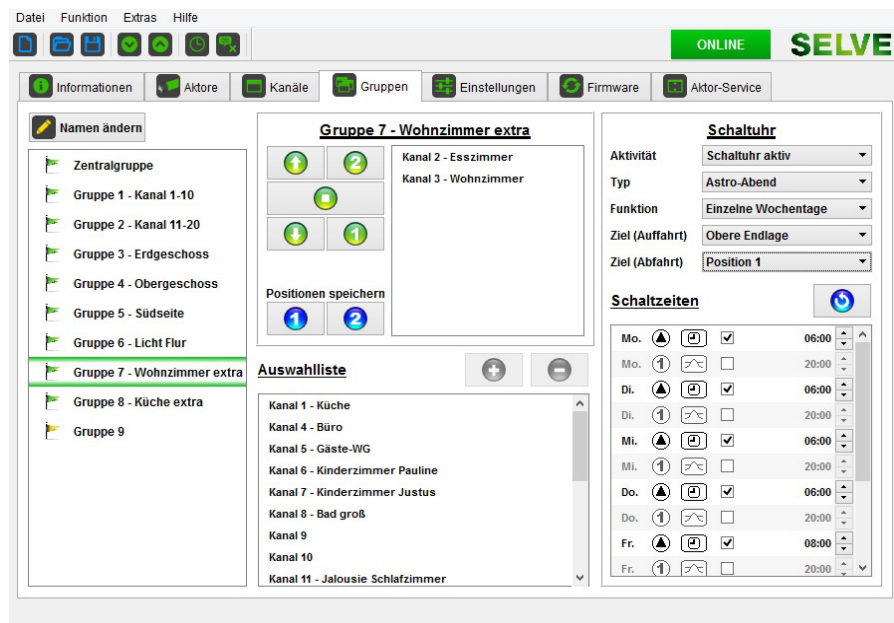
Datei Funktion Extras Hilfe

ONLINE SELVE

Informationen Aktore Kanäle Gruppen Einstellungen Firmware Aktor-Service

Namen ändern

Zentralgruppe
Gruppe 1 - Kanal 1-10
Gruppe 2 - Kanal 11-20
Gruppe 3 - Erdgeschoss
Gruppe 4 - Obergeschoss
Gruppe 5 - Südseite
Gruppe 6 - Licht Flur
Gruppe 7 - Wohnzimmer extra
Gruppe 8 - Küche extra
Gruppe 9

Gruppe 7 - Wohnzimmer extra

2
1

Kanal 2 - Esszimmer
Kanal 3 - Wohnzimmer

Positionen speichern
1 2

Auswahlliste

Kanal 1 - Küche
Kanal 4 - Büro
Kanal 5 - Gäste-WG
Kanal 6 - Kinderzimmer Pauline
Kanal 7 - Kinderzimmer Justus
Kanal 8 - Bad groß
Kanal 9
Kanal 10
Kanal 11 - Jalousie Schlafzimmer

Schaltuhr

| Aktivität | Schaltuhr aktiv |
|---|---|
| Typ | Astro-Abend |
| Funktion | Einzelne Wochentage |
| Ziel (Auffahrt) | Obere Endlage |
| Ziel (Abfahrt) | Position 1 |

Schaltzeiten

| | | |
|---|---|---|
| Mo. | | 06:00 |
| Mo. | 1 | 20:00 |
| Di. | | 06:00 |
| Di. | 1 | 20:00 |
| Mi. | | 06:00 |
| Mi. | 1 | 20:00 |
| Do. | | 06:00 |
| Do. | 1 | 20:00 |
| Fr. | | 08:00 |
| Fr. | 1 | 20:00 |